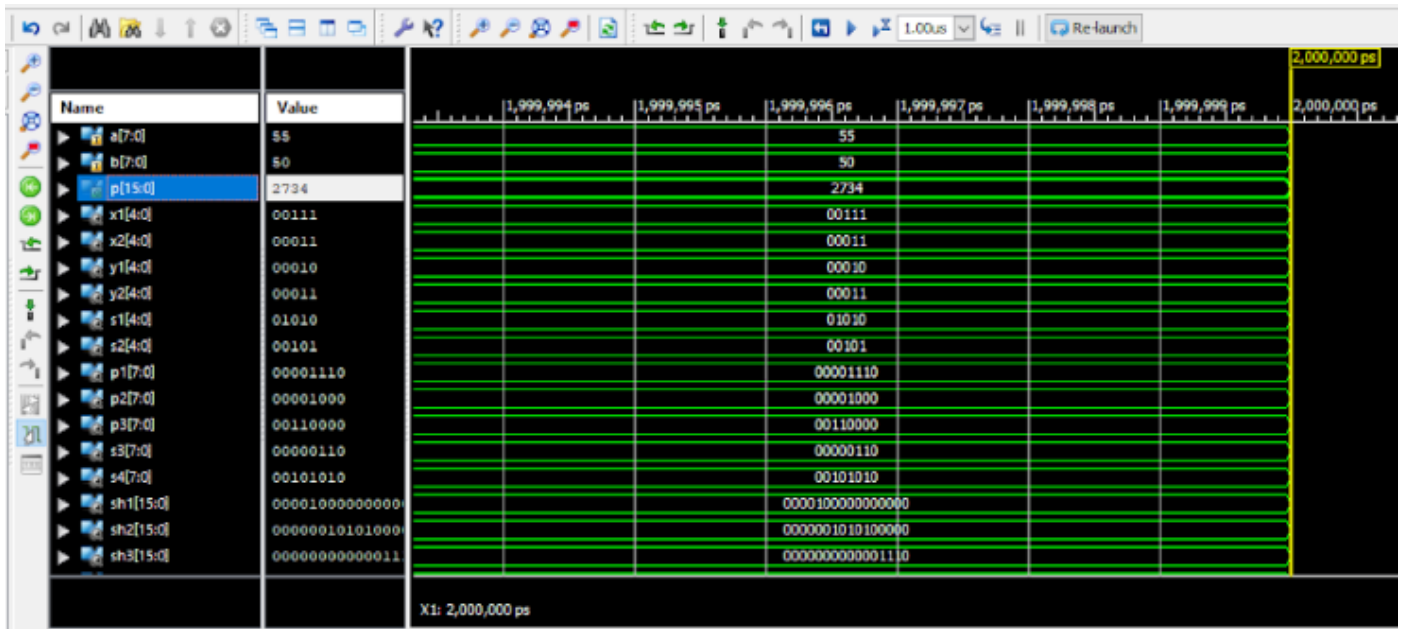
1.00us Re-launch

2,000,000 ps

| Name | Value |
|---|---|
| a[7:0] | 55 |
| b[7:0] | 50 |
| p[15:0] | 2734 |
| x1[4:0] | 00111 |
| x2[4:0] | 00011 |
| y1[4:0] | 00010 |
| y2[4:0] | 00011 |
| s1[4:0] | 01010 |
| s2[4:0] | 00101 |
| p1[7:0] | 00001110 |
| p2[7:0] | 00001000 |
| p3[7:0] | 00110000 |
| s3[7:0] | 00000110 |
| s4[7:0] | 00101010 |
| sh1[15:0] | 000010000000000 |
| sh2[15:0] | 000000101010000 |
| sh3[15:0] | 00000000000011 |

1,999,994 ps 1,999,995 ps 1,999,996 ps 1,999,997 ps 1,999,998 ps 1,999,999 ps 2,000,000 ps

55
50
2734
00111
00011
00010
00011
01010
00101
00001110
00001000
00110000
00000110
00101010
0000100000000000
0000001010100000
0000000000001110

X1: 2,000,000 ps